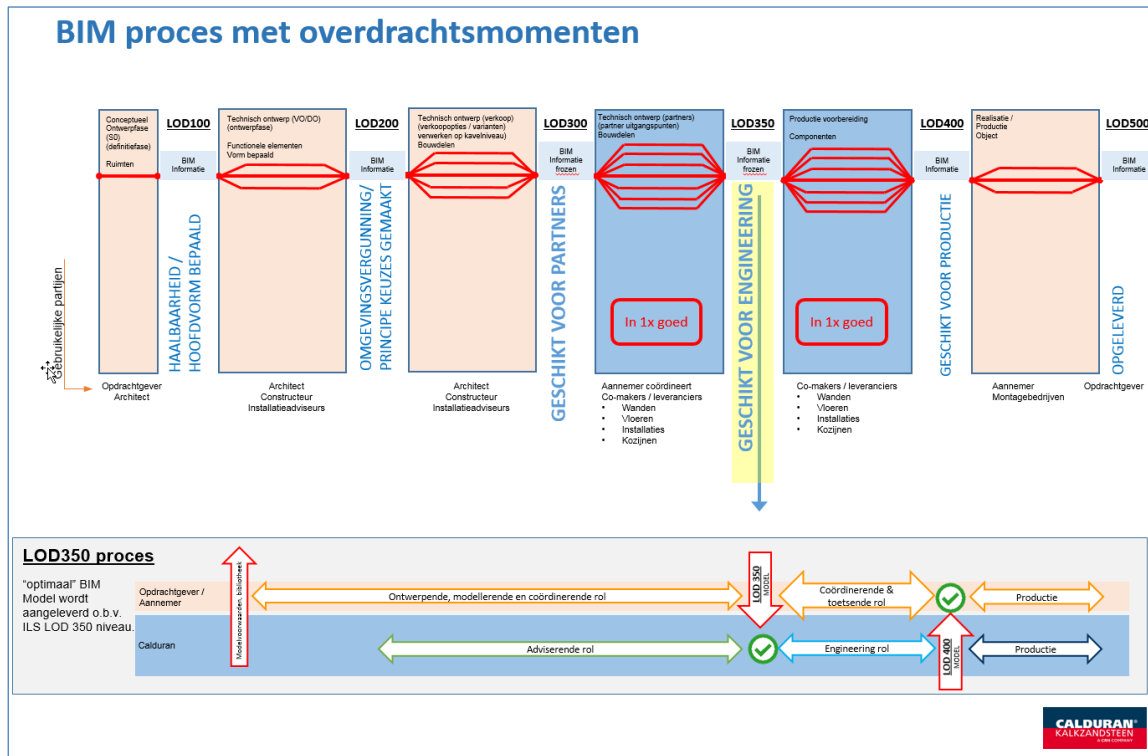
BIM proces met overdrachtsmomenten

Conceptueel Ontwerpfase (S0) (definitiefase)

Ruimten

LOD100

BIM Informatie

HAALBAARHEID / HOOFDVORM BEPAALD

Technisch ontwerp (VO/DO) (ontwerpfase)

Functionele elementen Vorm bepaald

LOD200

BIM Informatie

OMGEVINGSVERGUNNING / PRINCIPE KEUZES GEMAAKT

Technisch ontwerp (verkoop) (verkoopopties / varianten) verwerken op kavelniveau) Bouwdelen

LOD300

BIM Informatie frozen

GESCHIKT VOOR PARTNERS

Technisch ontwerp (partners) (partner uitgangspunten) Bouwdelen

In 1x goed

LOD350

BIM Informatie frozen

GESCHIKT VOOR ENGINEERING

Productie voorbereiding

Componenten

In 1x goed

LOD400

BIM Informatie

GESCHIKT VOOR PRODUCTIE

Realisatie / Productie Object

LOD500

BIM Informatie

OPGELEVERD

Gebruikelijke partijen

Opdrachtgever Architect

Architect Constructeur Installatieadviseurs

Architect Constructeur Installatieadviseurs

Aannemer coördineert Co-makers / leveranciers
• Wanden
• Vloeren
• Installaties
• Kozijnen

Co-makers / leveranciers
• Wanden
• Vloeren
• Installaties
• Kozijnen

Aannemer Montagebedrijven

Opdrachtgever

LOD350 proces

"optimaal" BIM Model wordt aangeleverd o.b.v. ILS LOD 350 niveau.

Opdrachtgever / Aannemer

Calduran

Modelvoorwaarden, bibliotheek

Ontwerpende, modellerende en coördinerende rol

LOD 350 MODEL

Coördinerende & toetsende rol

Productie

Adviserende rol

Engineering rol

LOD 400 MODEL

Productie

CALDURAN KALKZANDSTEEN A CRH COMPANY